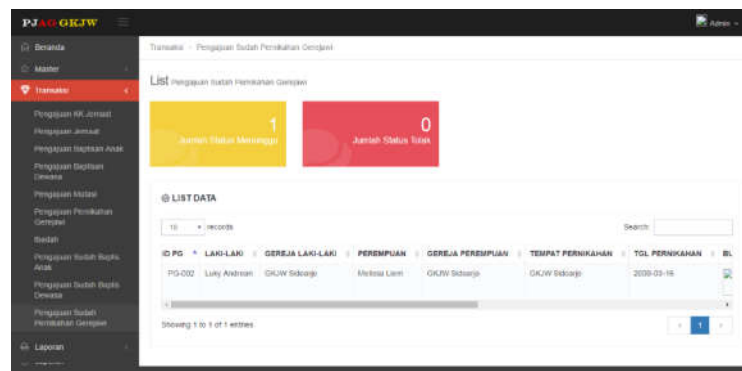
PJAG GKJW

Admin

Beranda
Master
Transaksi
Pengajuan KK Jemaat
Pengajuan Jemaat
Pengajuan Baptisan Anak
Pengajuan Baptisan Dewasa
Pengajuan Mutasi
Pengajuan Pernikahan Gerejawi
Sudah
Pengajuan Sudah Baptis Anak
Pengajuan Sudah Baptis Dewasa
Pengajuan Sudah Pernikahan Gerejawi
Laporan

Transaksi > Pengajuan Sudah Pernikahan Gerejawi

List Pengajuan Sudah Pernikahan Gerejawi

1
Jumlah Status Menunggu

0
Jumlah Status Tolak

LIST DATA

10 records

Search:

| ID PG | LAKI-LAKI | GEREJA LAKI-LAKI | PEREMPUAN | GEREJA PEREMPUAN | TEMPAT PERNIKAHAN | TGL PERNIKAHAN | BU |
|---|---|---|---|---|---|---|---|
| PG-002 | Luky Andrean | GKJW Sidoarjo | Melissa Lam | GKJW Sidoarjo | GKJW Sidoarjo | 2020-03-16 | |

Showing 1 to 1 of 1 entries

1